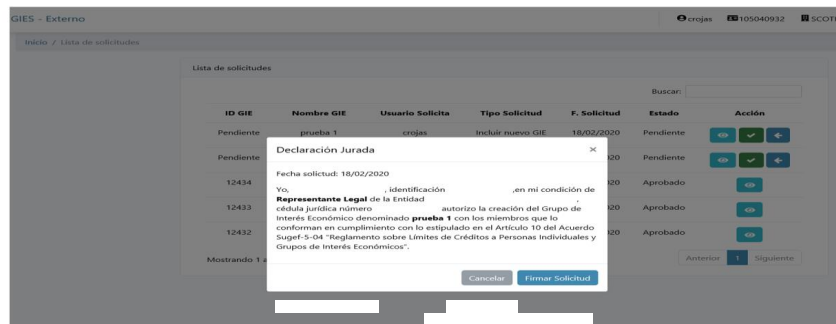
GIES - Externo

crojas 105040932 SCOT

Inicio / Lista de solicitudes

Lista de solicitudes

Buscar:

| ID GIE | Nombre GIE | Usuario Solicita | Tipo Solicitud | F. Solicitud | Estado | Acción |
|---|---|---|---|---|---|---|
| Pendiente | prueba 1 | crojas | Incluir nuevo GIE | 18/02/2020 | Pendiente | |
| Pendiente | | | | 20 | Pendiente | |
| 12434 | | | | 20 | Aprobado | |
| 12433 | | | | 20 | Aprobado | |
| 12432 | | | | 20 | Aprobado | |

Mostrando 1 a

Anterior 1 Siguiente

Declaración Jurada

×

Fecha solicitud: 18/02/2020

Yo, , identificación ,en mi condición de **Representante Legal** de la Entidad , cédula jurídica número autorizo la creación del Grupo de Interés Económico denominado **prueba 1** con los miembros que lo conforman en cumplimiento con lo estipulado en el Artículo 10 del Acuerdo Sugef-5-04 "Reglamento sobre Límites de Créditos a Personas Individuales y Grupos de Interés Económicos".

Cancelar Firmar Solicitud